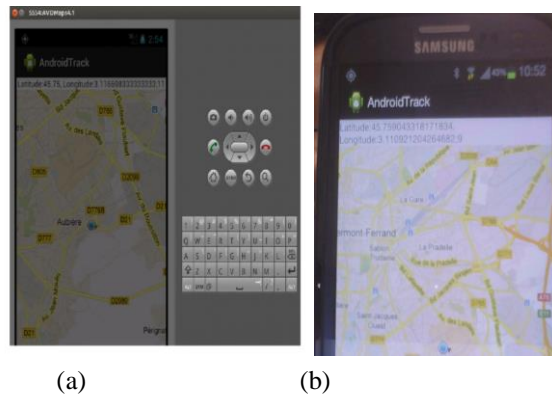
5554:AVDMap4.1

2:54

AndroidTrack

Latitude:45.76, Longitude:3.1166683333333

D799

D2089

D21

D777

D2009

D21

Aubiere

Pérignat

Q W E R T Y U I O P

A S D F G H J K L

Z X C V B N M

SAMSUNG

10:52

AndroidTrack

Latitude:45.7980453181718​34, Longitude:3.110921204264​682.9

La Gare

mont-Ferrand

La Pradelle

Saint-Jacques Ouest

(a)

(b)